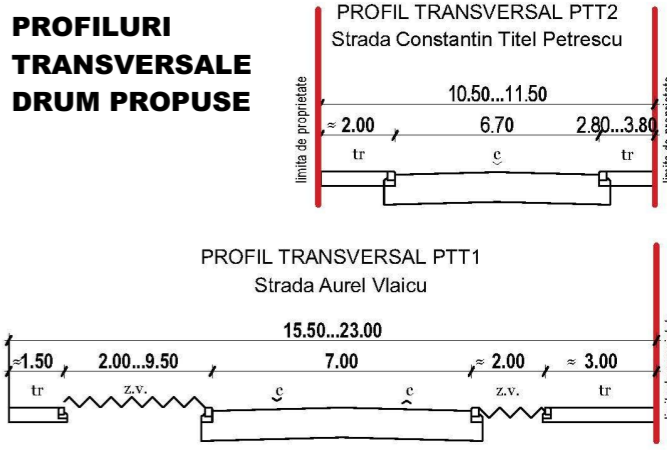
PROFILURI TRANSVERSALE DRUM PROPUSE

PROFIL TRANSVERSAL PTT2
Strada Constantin Titel Petrescu

limita de proprietate

10.50...11.50

≈ 2.00

6.70

2.80...3.80

tr

c

tr

limita de proprietate

PROFIL TRANSVERSAL PTT1
Strada Aurel Vlaicu

15.50...23.00

≈1.50

2.00...9.50

7.00

≈ 2.00

≈ 3.00

tr

z.v.

c

c

z.v.

tr